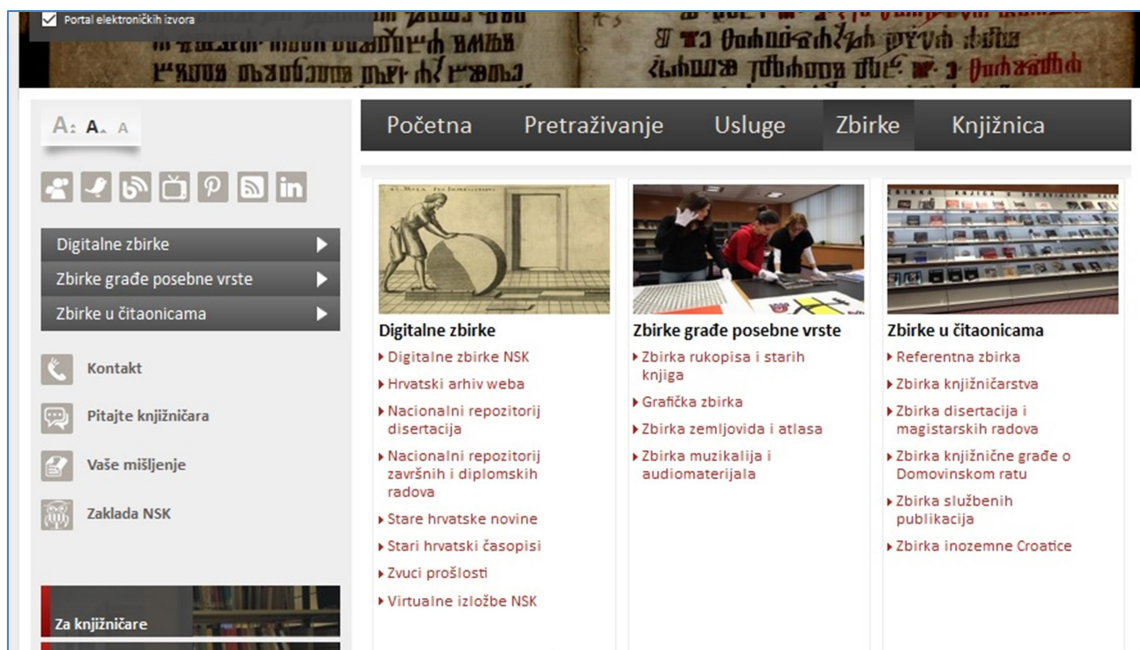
Portal elektroničkih izvora

A: A A

Početna | Pretraživanje | Usluge | Zbirke | Knjižnica

Digitalne zbirke
Zbirke građe posebne vrste
Zbirke u čitaonicama

Kontakt
Pitajte knjižničara
Vaše mišljenje
Zaklada NSK

Za knjižničare

Digitalne zbirke
Digitalne zbirke NSK
Hrvatski arhiv weba
Nacionalni repozitorij disertacija
Nacionalni repozitorij završnih i diplomskih radova
Stare hrvatske novine
Stari hrvatski časopisi
Zvuci prošlosti
Virtualne izložbe NSK

Zbirke građe posebne vrste
Zbirka rukopisa i starih knjiga
Grafička zbirka
Zbirka zemljovida i atlasa
Zbirka muzikalija i audiomaterijala

Zbirke u čitaonicama
Referentna zbirka
Zbirka knjižničarstva
Zbirka disertacija i magistarskih radova
Zbirka knjižnične građe o Domovinskom ratu
Zbirka službenih publikacija
Zbirka inozemne Croatice